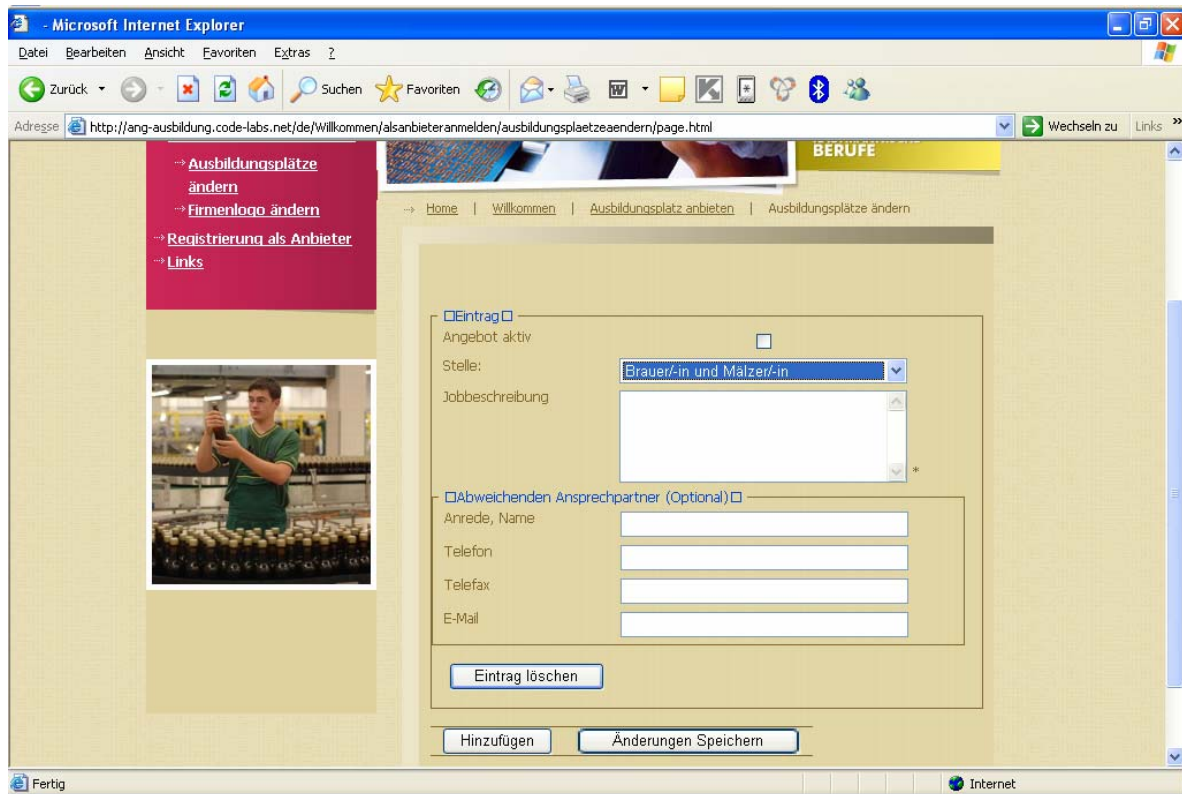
- Microsoft Internet Explorer

Datei Bearbeiten Ansicht Favoriten Extras ?

Zurück Suchen Favoriten

Adresse http://ang-ausbildung.code-labs.net/de/Willkommen/alsanbieteranmelden/ausbildungsplaetzeaendern/page.html

Wechseln zu Links

→ Ausbildungsplätze ändern
→ Firmenlogo ändern
→ Registrierung als Anbieter
→ Links

BERUFE

→ Home | Willkommen | Ausbildungsplatz anbieten | Ausbildungsplätze ändern

□Eintrag□
Angebot aktiv
Stelle: Brauer/-in und Mälzer/-in
Jobbeschreibung *

□Abweichenden Ansprechpartner (Optional)□
Anrede, Name
Telefon
Telefax
E-Mail

Eintrag löschen

Hinzufügen Änderungen Speichern

Fertig Internet